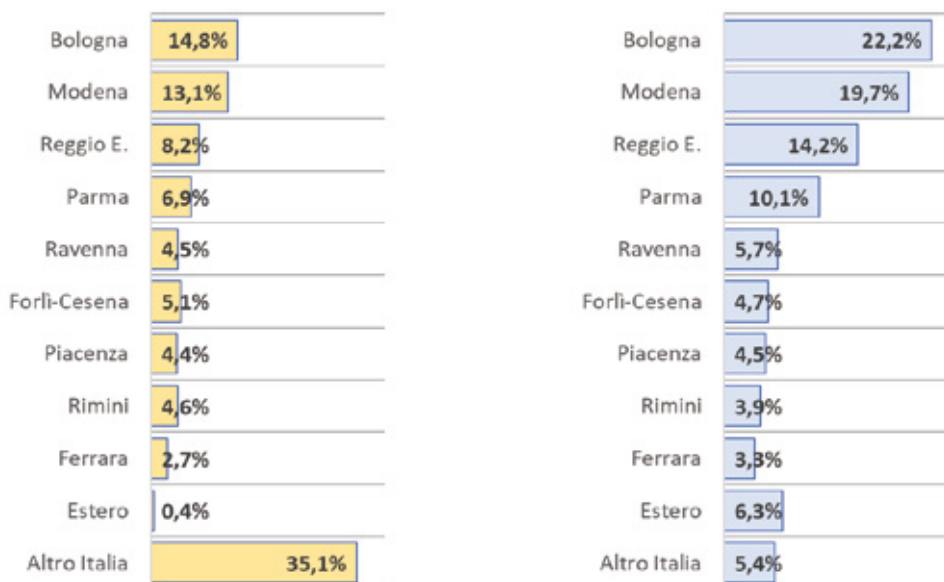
| | |
|---|---|
| Bologna | 14,8% |
| Modena | 13,1% |
| Reggio E. | 8,2% |
| Parma | 6,9% |
| Ravenna | 4,5% |
| Forlì-Cesena | 5,1% |
| Piacenza | 4,4% |
| Rimini | 4,6% |
| Ferrara | 2,7% |
| Estero | 0,4% |
| Altro Italia | 35,1% |

| | |
|---|---|
| Bologna | 22,2% |
| Modena | 19,7% |
| Reggio E. | 14,2% |
| Parma | 10,1% |
| Ravenna | 5,7% |
| Forlì-Cesena | 4,7% |
| Piacenza | 4,5% |
| Rimini | 3,9% |
| Ferrara | 3,3% |
| Estero | 6,3% |
| Altro Italia | 5,4% |